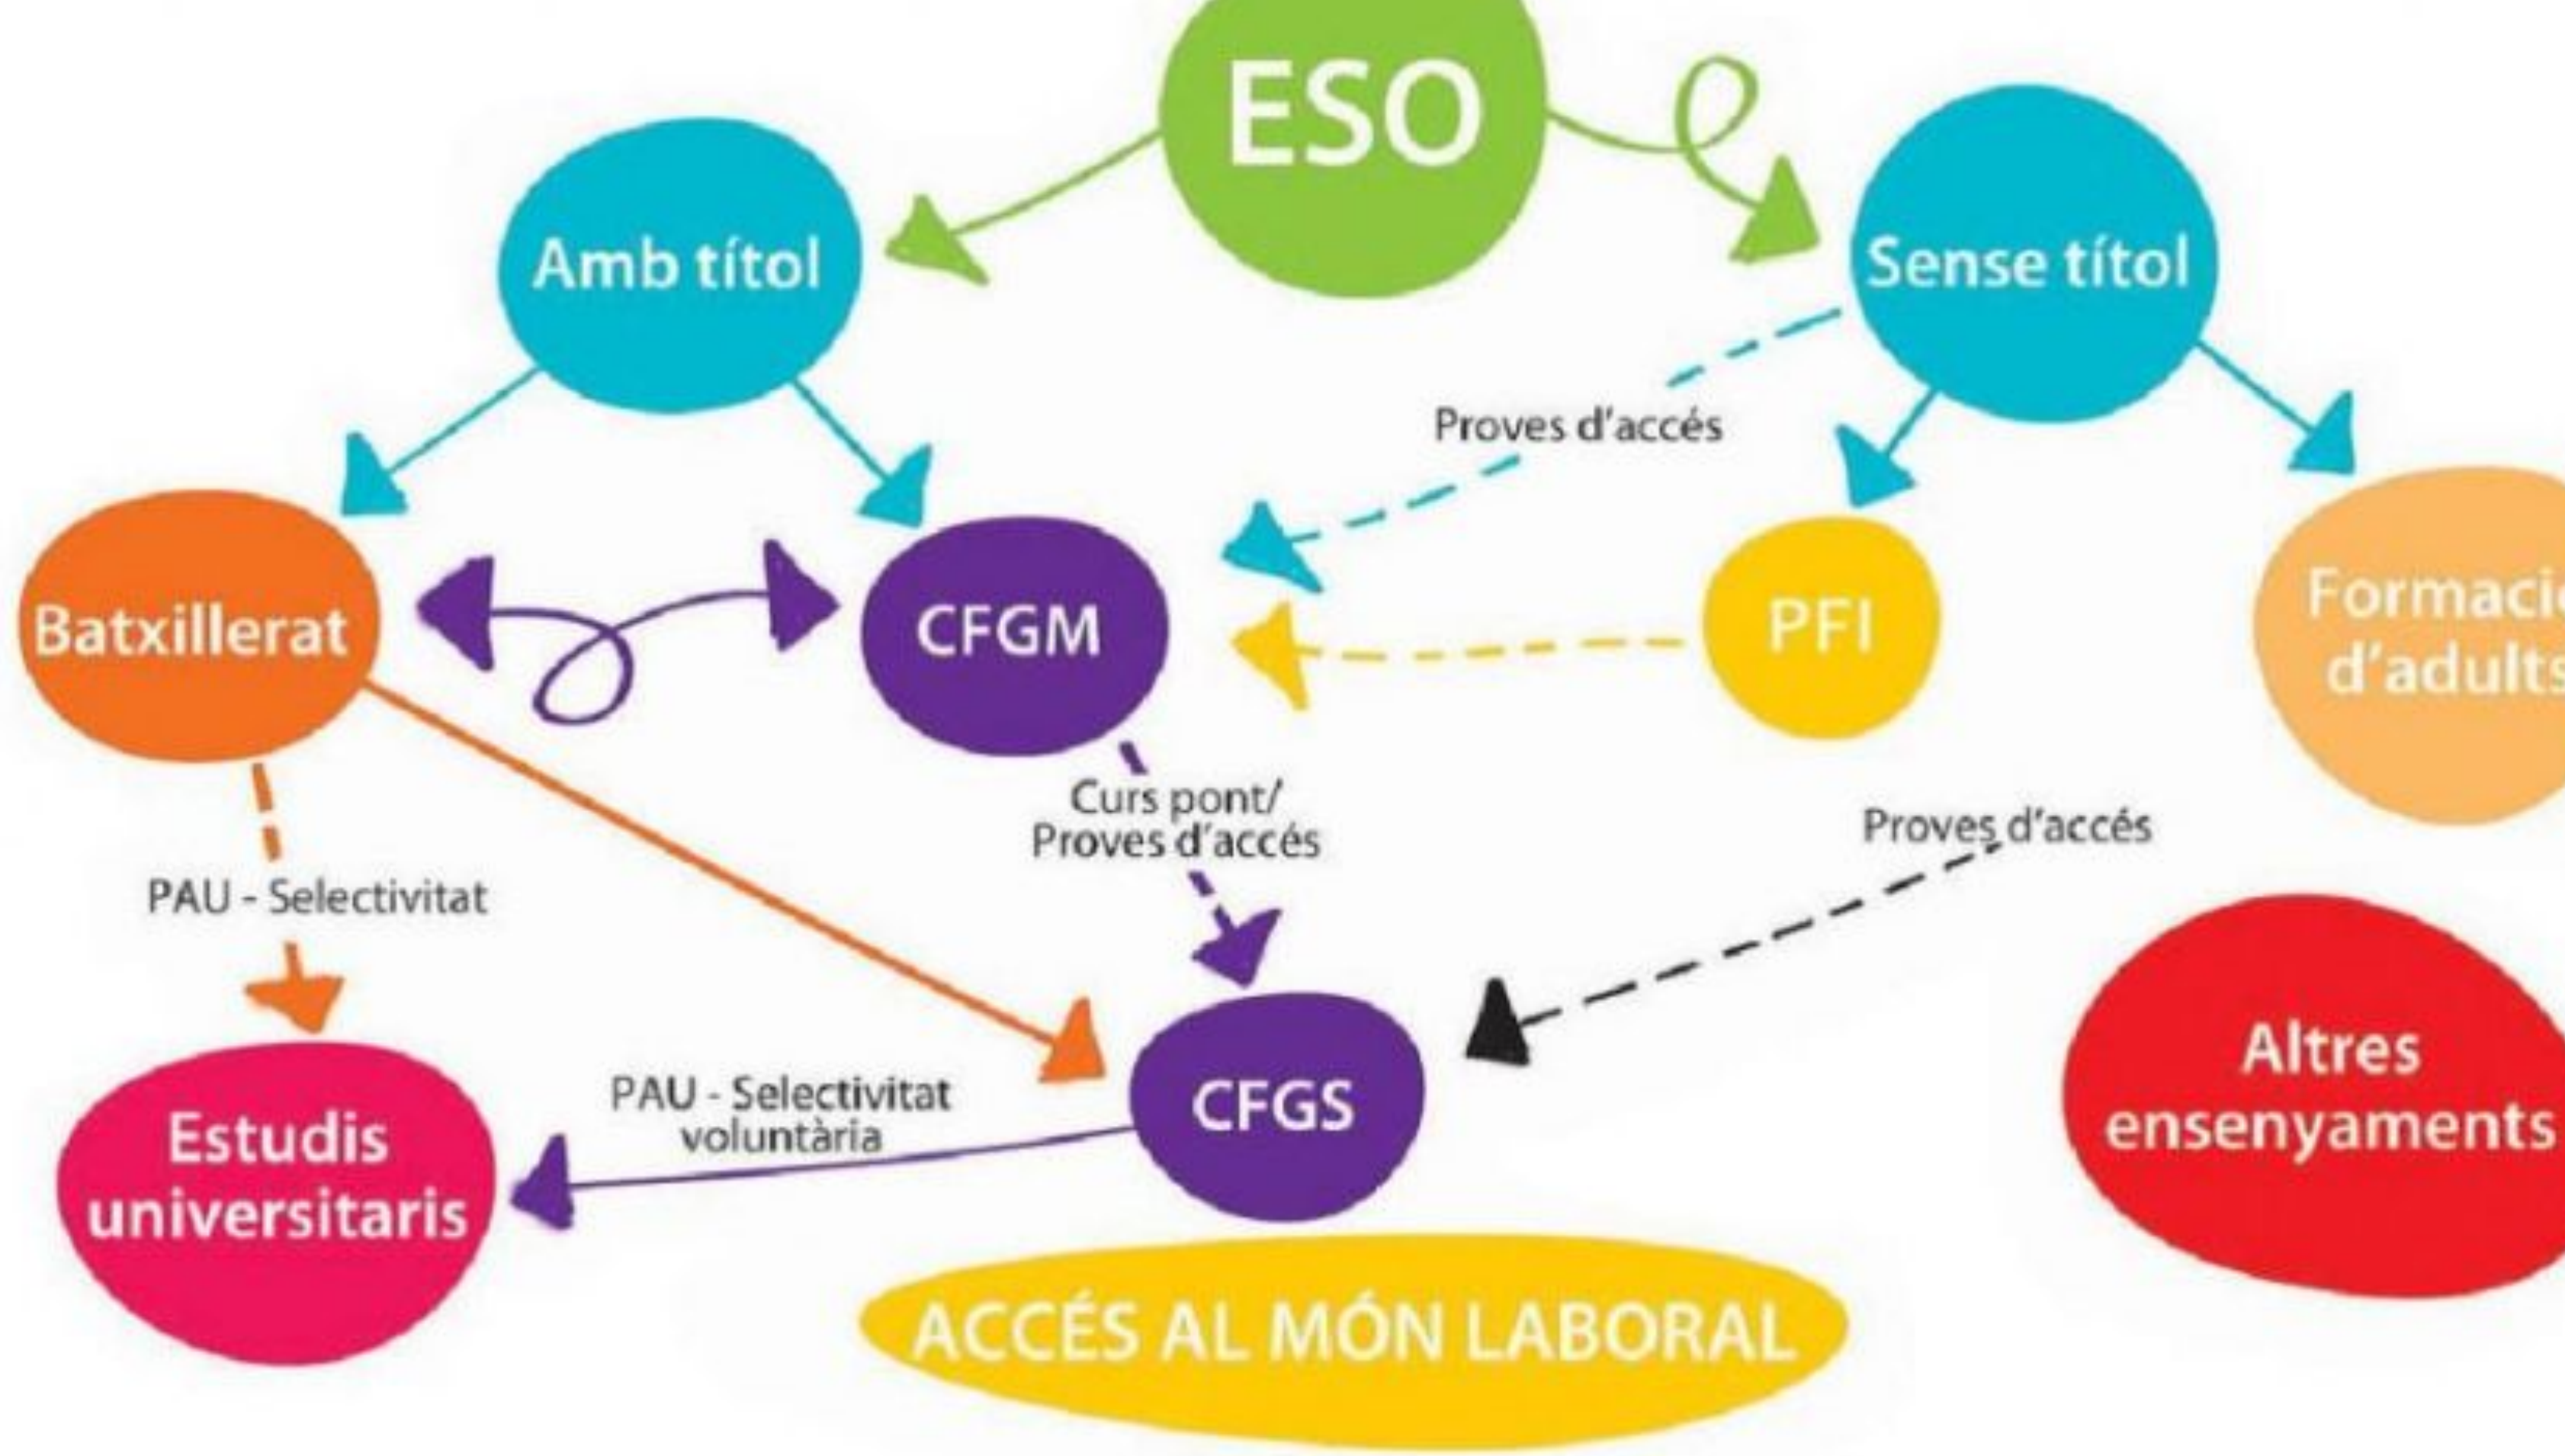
ESO

Amb títol

Sense títol

Proves d'accés

Batxillerat

CFGM

PFI

Formacio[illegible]
d'adults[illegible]

Curs pont/
Proves d'accés

Proves d'accés

PAU - Selectivitat

CFGS

Altres
ensenyaments

PAU - Selectivitat
voluntària

Estudis
universitaris

ACCÉS AL MÓN LABORAL